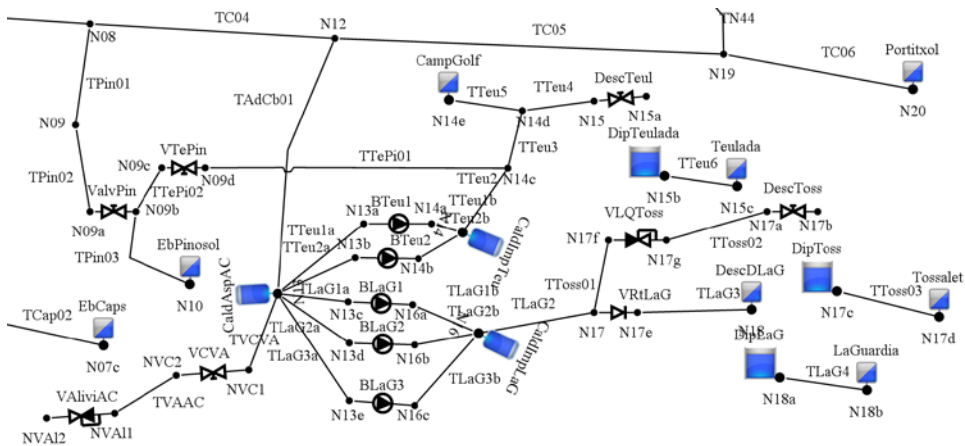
TC04
N12
TC05
TN44
N08
TC06
Portitxol
TPin01
CampGolf
TTeu4
DescTeul
N19
TAdCb01
TTeu5
N14e
N14d
N15
N15a
N20
N09
TTeu3
VTePin
DipTeulada
Teulada
N09c
TTePi01
TTeu6
N09d
TPin02
TTePi02
TTeu2
N14c
ValvPin
N09b
TTeu1b
N15b
N09a
BTeu1
N14a
TTeu2b
DescToss
N13a
N15c
N17a
N17b
TTeu1a
CaldInpTeu
VLQToss
TTeu2a
N13b
BTeu2
N17f
TToss02
TPin03
EbPinosol
N14b
N17g
DipToss
CaldAspAC
TLaG1a
BLaG1
TLaG1b
TToss01
N10
TLaG2
VRtLaG
DescDLaG
Tossalet
TCap02
EbCaps
N13c
N16a
TLaG2b
TLaG3
TToss03
TLaG2a
BLaG2
CaldInpLaG
N17
N17e
N18
N17c
N07c
NVC2
VCVA
TVCVA
N13d
N16b
N17d
TLaG3a
DipLaG
LaGuardia
NVC1
VAliviAC
TVAAC
TLaG3b
TLaG4
BLaG3
NVAl2
NVAl1
N13e
N16c
N18a
N18b